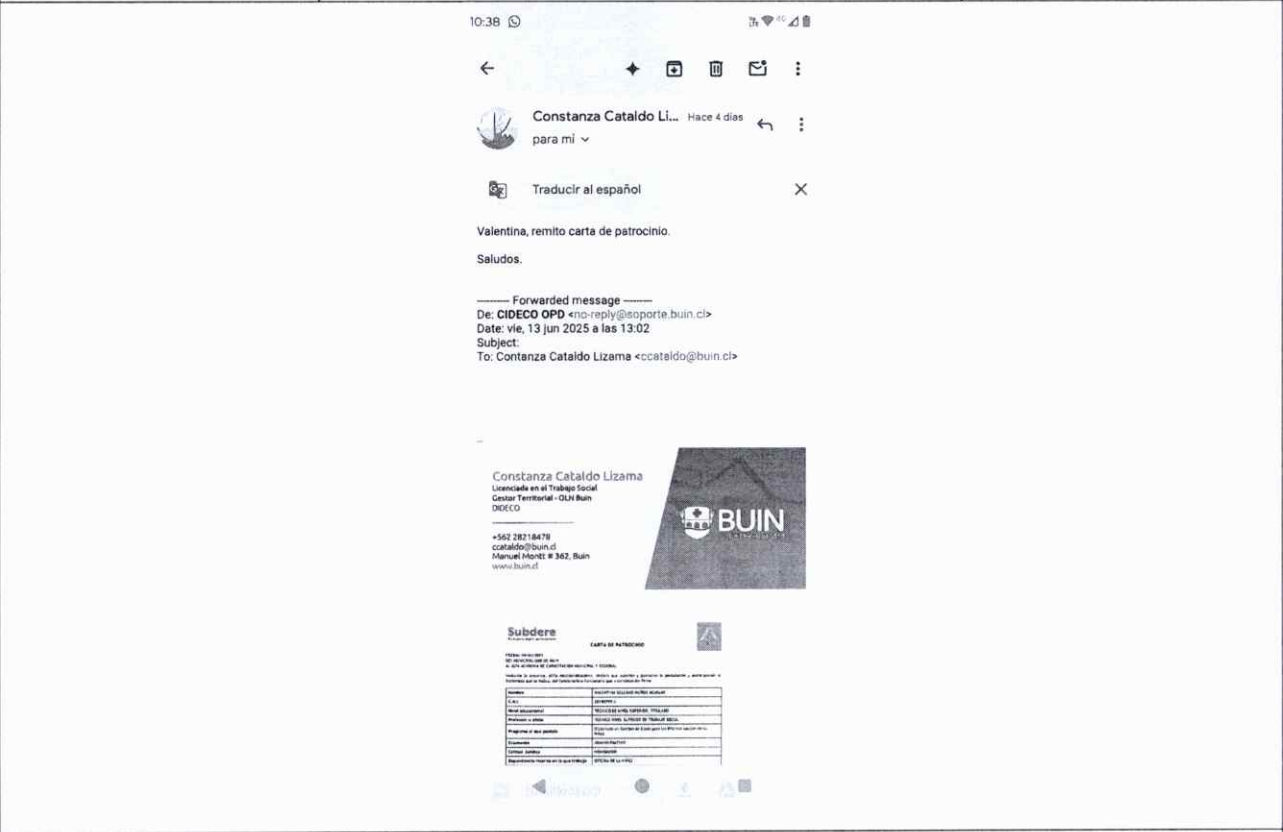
10:38

Constanza Cataldo Li... Hace 4 días
para mí

Traducir al español

Valentina, remito carta de patrocinio.

Saludos.

---------- Forwarded message ---------
De: CIDECO OPD <no-reply@soporte.buin.cl>
Date: vie, 13 jun 2025 a las 13:02
Subject:
To: Contanza Cataldo Lizama <ccataldo@buin.cl>

Constanza Cataldo Lizama
Licenciada en el Trabajo Social
Gestor Territorial - OLN Buin
DIDECO

+562 28218478
ccataldo@buin.cl
Manuel Montt # 362, Buin
www.buin.cl

BUIN

Subdere

CARTA DE PATROCINIO

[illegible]